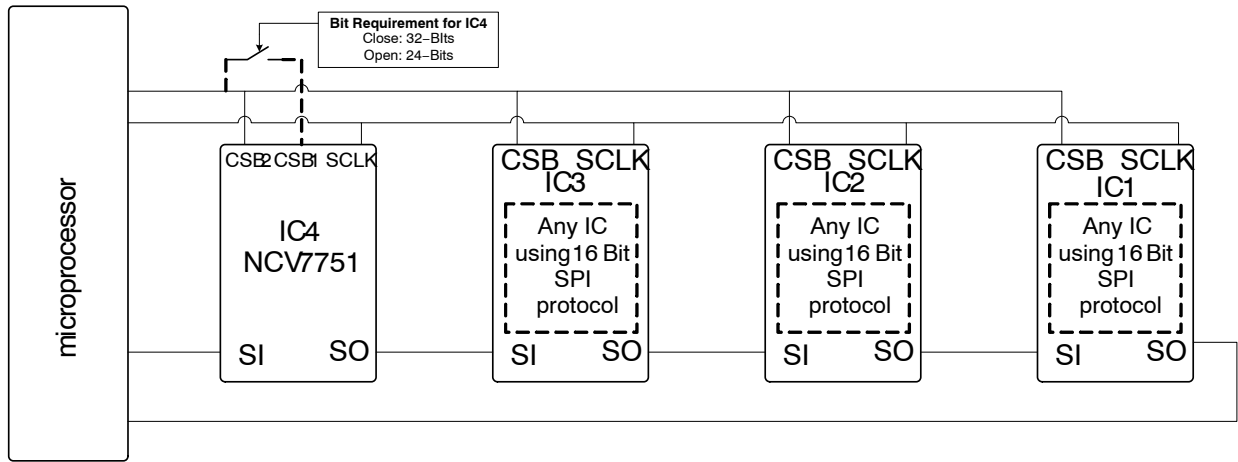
Bit Requirement for IC4
Close: 32−BIts
Open: 24−Bits

microprocessor

CSB2 CSB1 SCLK
IC4
NCV7751
SI SO

CSB SCLK
IC3
Any IC using 16 Bit SPI protocol
SI SO

CSB SCLK
IC2
Any IC using 16 Bit SPI protocol
SI SO

CSB SCLK
IC1
Any IC using 16 Bit SPI protocol
SI SO